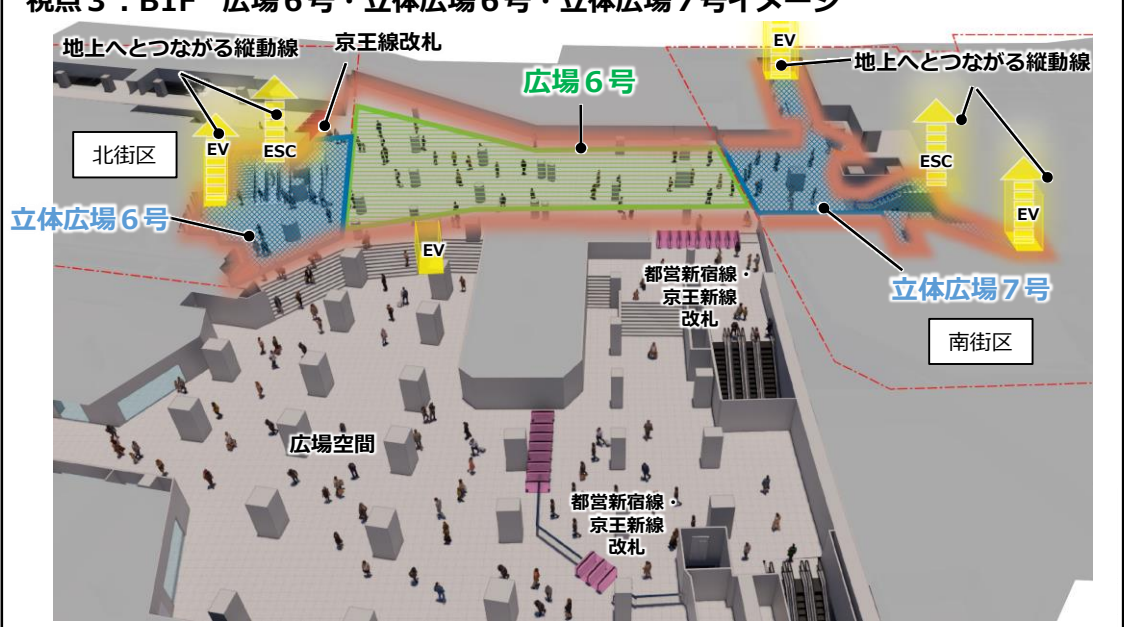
視点３：B1F　広場６号・立体広場６号・立体広場７号イメージ

地上へとつながる縦動線

京王線改札

EV

地上へとつながる縦動線

広場６号

EV

ESC

北街区

ESC

EV

立体広場６号

EV

都営新宿線・京王新線改札

立体広場７号

南街区

広場空間

都営新宿線・京王新線改札